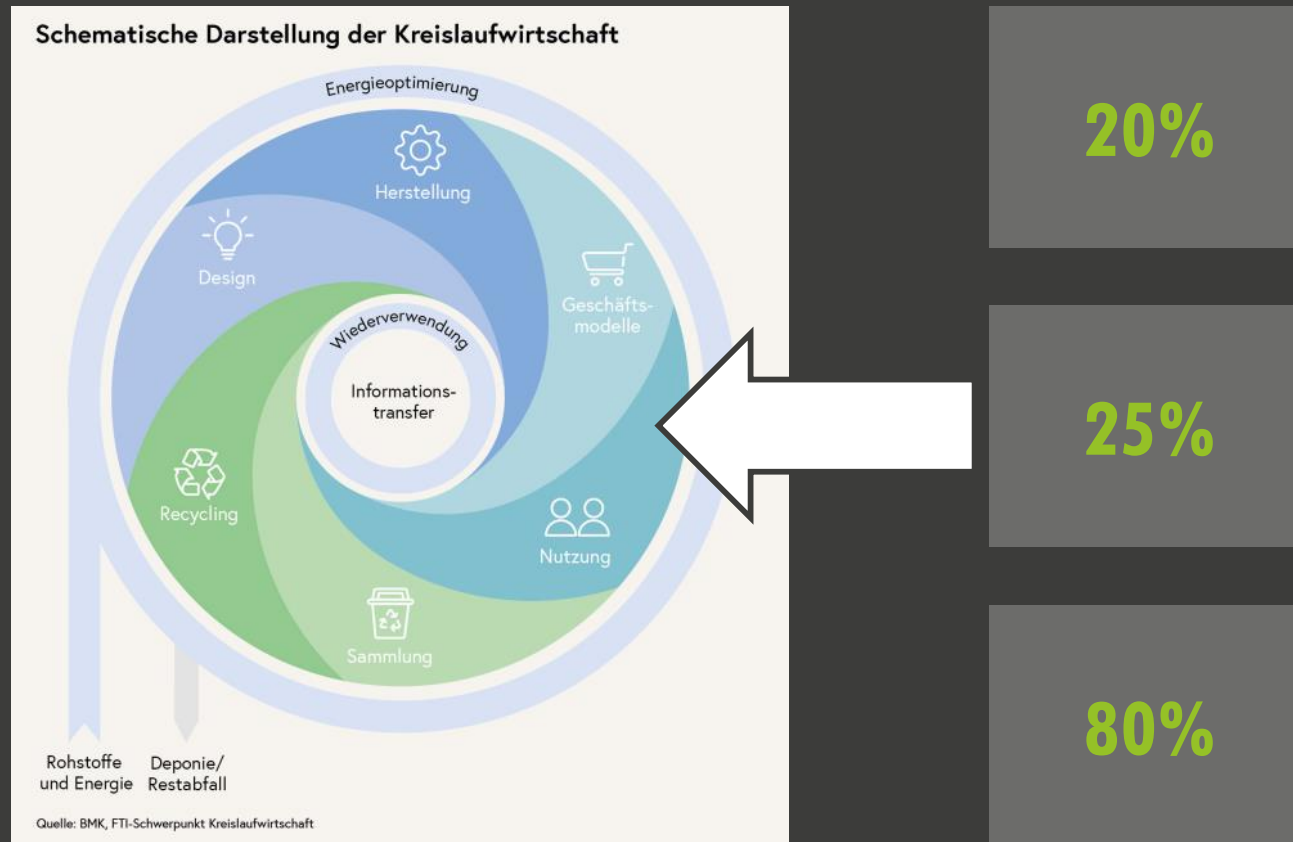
Schematische Darstellung der Kreislaufwirtschaft

Energieoptimierung

Herstellung

Design

Geschäftsmodelle

Wiederverwendung

Informationstransfer

Recycling

Nutzung

Sammlung

Rohstoffe und Energie

Deponie/ Restabfall

Quelle: BMK, FTI-Schwerpunkt Kreislaufwirtschaft

20%

25%

80%